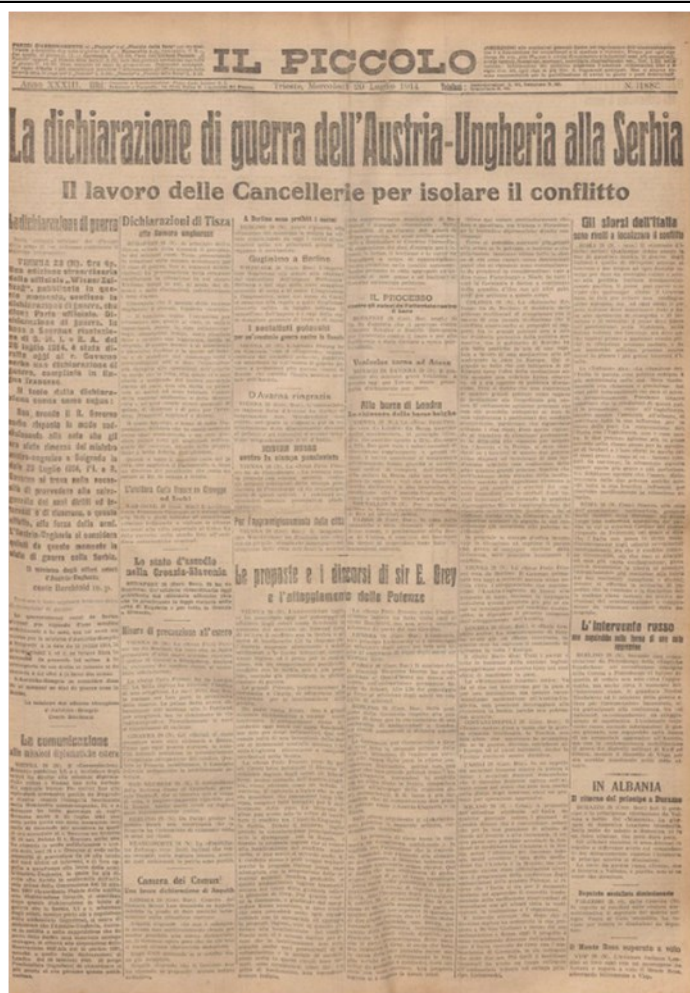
IL PICCOLO

Anno XXXIII. Trieste, Mercoledì 29 Luglio 1914. N. 11887

La dichiarazione di guerra dell'Austria-Ungheria alla Serbia

Il lavoro delle Cancellerie per isolare il conflitto

La dichiarazione di guerra

VIENNA 28 (N). Ore 4p. Una edizione straordinaria della ufficiale „Wiener Zeitung", pubblicata la quale annunzia, sentiamo la dichiarazione di guerra, che fu emanata in ufficiale. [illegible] all'Austria-Ungheria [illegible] alla Serbia.

Il testo della dichiarazione suona così:

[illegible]

Dichiarazioni di Tisza alla Camera ungherese

A Berlino sono preferiti i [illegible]

Guglielmo a Berlino

I socialisti pubblicano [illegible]

L'Austria risponde

IL PROCESSO

Vendette carne ad Arona

Alla borsa di Londra

Gli sforzi dell'Italia

Le proposte e i discorsi di sir E. Grey e l'atteggiamento delle Potenze

Lo stato d'assedio nella Croazia-Slavonia

La comunicazione alle missioni diplomatiche estere

Camera dei Comuni

L'intervento russo

IN ALBANIA

Il ritorno del principe a Durazzo

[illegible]